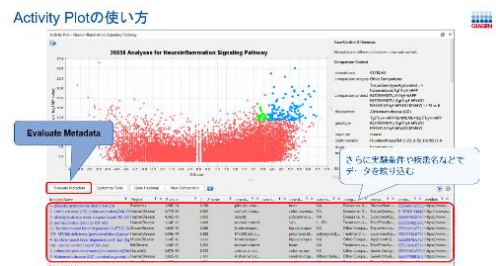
Activity Plotの使い方

QIAGEN

28858 Analyses for Neuroinflammation Signaling Pathway

Evaluate Metadata

Evaluate Metadata

Customize Table

Gene Heatmap

New Comparison

さらに実験条件や疾患名などでデータを絞り込む

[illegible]